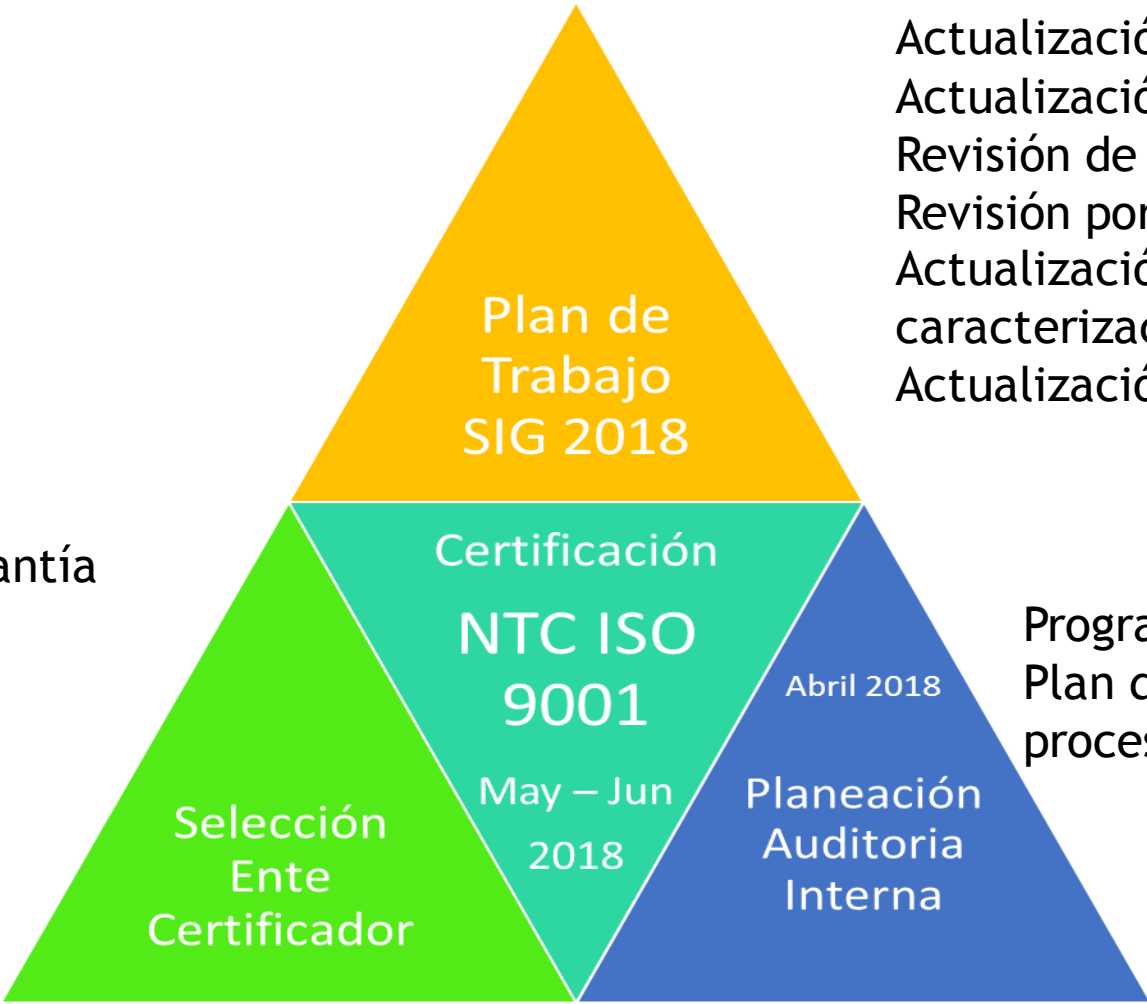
Actualizació
Actualizació
Revisión de
Revisión por
Actualizació
caracterizac
Actualizació

Plan de Trabajo SIG 2018

antía

Certificación
NTC ISO 9001
May – Jun 2018

Abril 2018

Progra
Plan c
proces

Selección Ente Certificador

Planeación Auditoria Interna